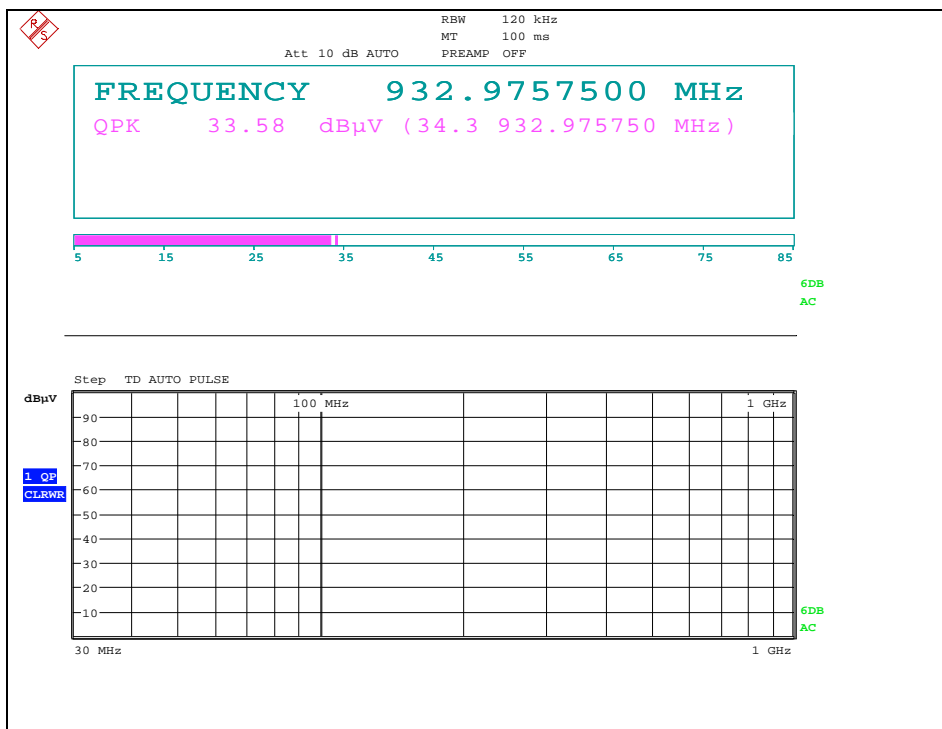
R S

RBW 120 kHz
MT 100 ms
Att 10 dB AUTO PREAMP OFF

FREQUENCY 932.9757500 MHz
QPK 33.58 dBµV (34.3 932.975750 MHz)

5 15 25 35 45 55 65 75 85

6DB
AC

Step TD AUTO PULSE

dBµV
100 MHz
1 GHz
90
80
70
1 QP
CLRWR
60
50
40
30
20
10

6DB
AC

30 MHz
1 GHz